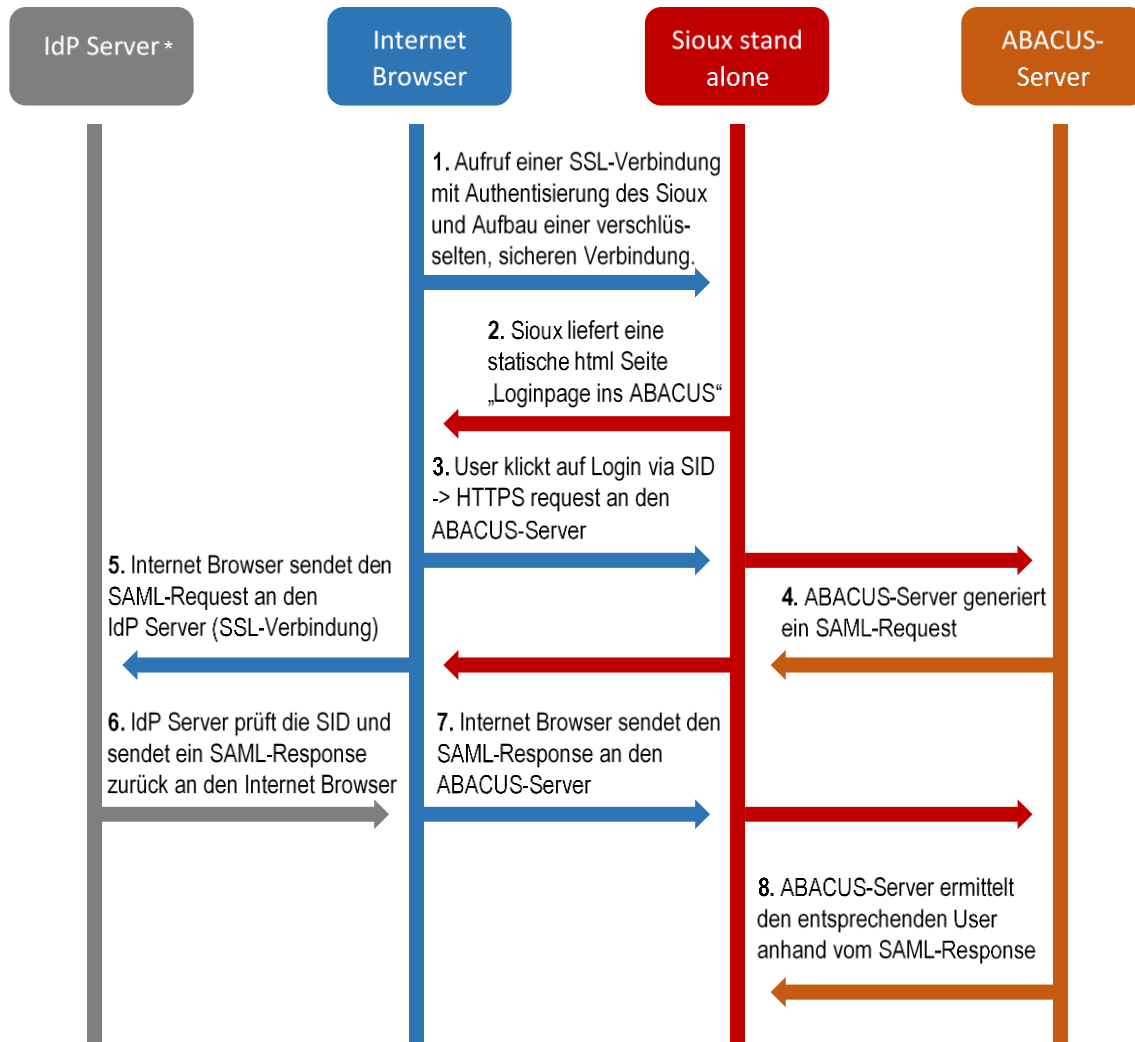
IdP Server *

Internet Browser

Sioux stand alone

ABACUS-Server

1. Aufruf einer SSL-Verbindung mit Authentisierung des Sioux und Aufbau einer verschlüsselten, sicheren Verbindung.

2. Sioux liefert eine statische html Seite „Loginpage ins ABACUS“

3. User klickt auf Login via SID -> HTTPS request an den ABACUS-Server

5. Internet Browser sendet den SAML-Request an den IdP Server (SSL-Verbindung)

4. ABACUS-Server generiert ein SAML-Request

6. IdP Server prüft die SID und sendet ein SAML-Response zurück an den Internet Browser

7. Internet Browser sendet den SAML-Response an den ABACUS-Server

8. ABACUS-Server ermittelt den entsprechenden User anhand vom SAML-Response